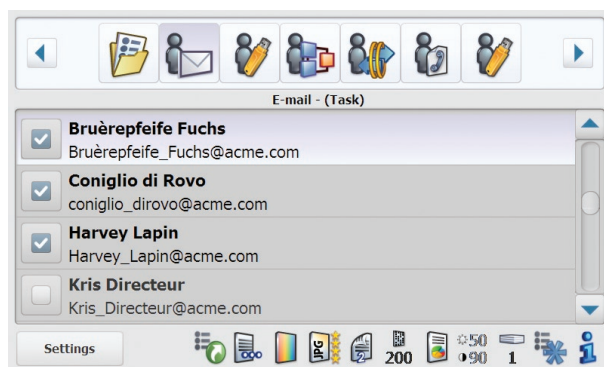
E-mail - (Task)

Bruèrepfeife Fuchs
Bruèrepfeife_Fuchs@acme.com

Coniglio di Rovo
coniglio_dirovo@acme.com

Harvey Lapin
Harvey_Lapin@acme.com

Kris Directeur
Kris_Directeur@acme.com

Settings

JPG

200

50
90

1